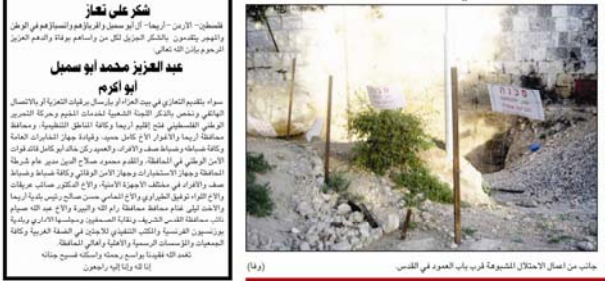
شكر على تعاز

فلسطين - الاردن - اريحا - آل ابو سمبل والقرايا وعموم النسبايزهم في الوطن والمهجر يتقدمون بالشكر الجزيل لكل من واساهم بوفاة والدهم العزيز المرحوم بإذن الله تعالى:

عبد العزيز محمد ابو سمبل
ابو اكرم

سواء بتقديم التعازي في بيت العزاء او بارسال برقيات التعزية او بالاتصال الهاتفي ونخص بالذكر اللجنة الشعبية لخدمات المخيم وحركة التحرير الوطني الفلسطيني فتح إقليم اريحا وكافة المناطق التنظيمية، ومحافظ محافظة اريحا والاغوار الاخ كامل حميد وقيادة جهاز المخابرات العامة وكافة ضباطه وضباط صف والافراد، والعميد ركن كمال ابو قمر قائد قوات الامن الوطني في المحافظة، واللواء محمود صلاح الدين مدير عام شرطة المحافظة وجهاز الاستخبارات وجهاز الامن الوقائي وكافة ضباط وضباط صف والافراد في مختلف الاجهزة الامنية، والاخ الدكتور صائب عريقات والاخ اللواء توفيق الطيراوي والاخ المحامي حسن صالح رئيس بلدية اريحا والاخ الحاج ابو عادل سليمان مكاوي، والاخ عدنان الحسيني بمدير مكتب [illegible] محافظة القدس الشريف، ونقابة الصحفيين ومجلسها الاداري وبلدية بورتسيون الفرنسية والمكتب التنفيذي للاجئين في الضفة الغربية وكافة الجمعيات والمؤسسات الرسمية والاهلية واهالي المحافظة.

تغمد الله فقيدنا بواسع رحمته واسكنه فسيح جناته
إنا لله وإنا إليه راجعون

סכנה

جانب من اعمال الاحتلال المشبوهة قرب باب العمود في القدس (وفا)